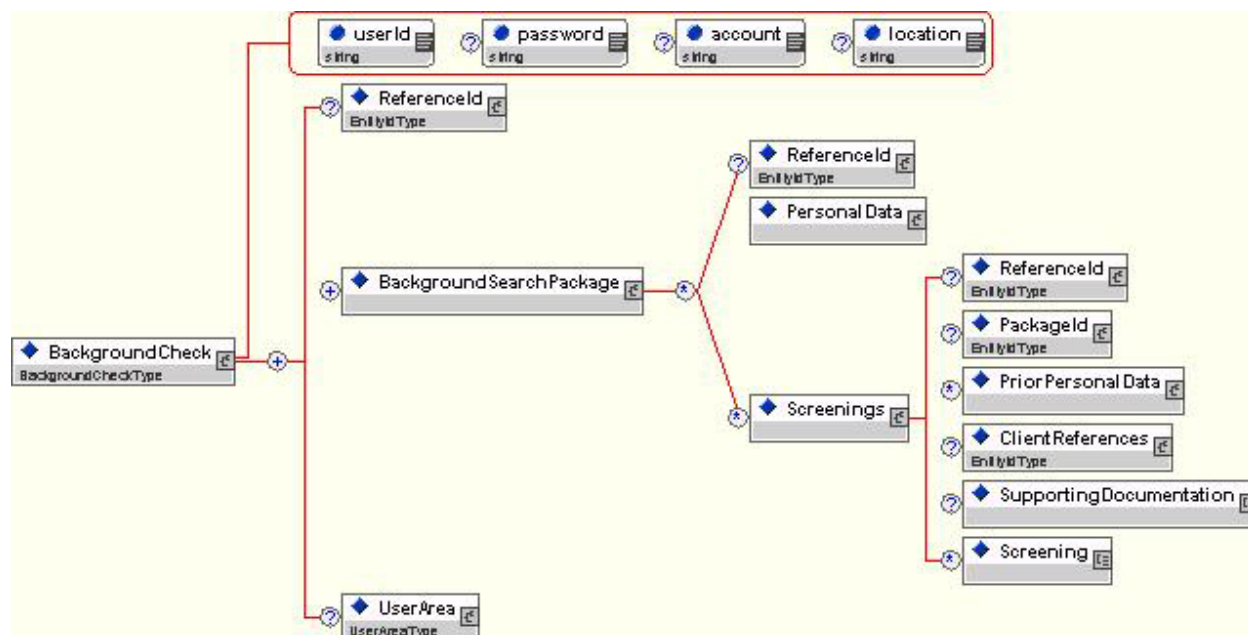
userId
string

password
string

account
string

location
string

ReferenceId
EntityIdType

BackgroundSearchPackage

ReferenceId
EntityIdType

Personal Data

BackgroundCheck
BackgroundCheckType

ReferenceId
EntityIdType

PackageId
EntityIdType

Prior Personal Data

Screenings

Client References
EntityIdType

SupportingDocumentation

Screening

UserArea
UserAreaType